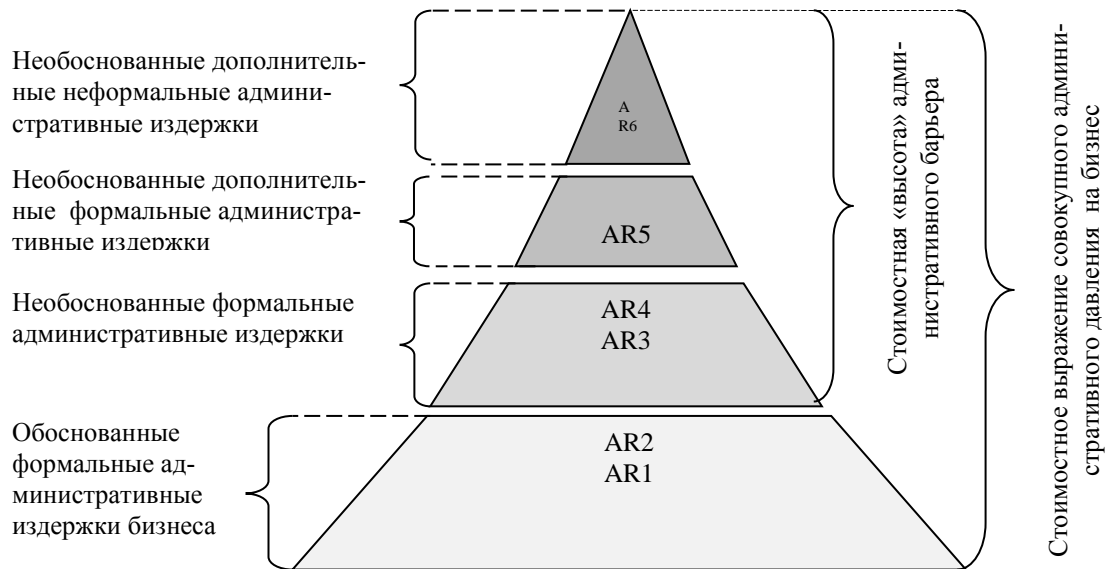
Необоснованные дополнительные неформальные административные издержки

A
R6

Необоснованные дополнительные формальные административные издержки

AR5

Необоснованные формальные административные издержки

AR4
AR3

Обоснованные формальные административные издержки бизнеса

AR2
AR1

Стоимостная «высота» административного барьера

Стоимостное выражение совокупного административного давления на бизнес